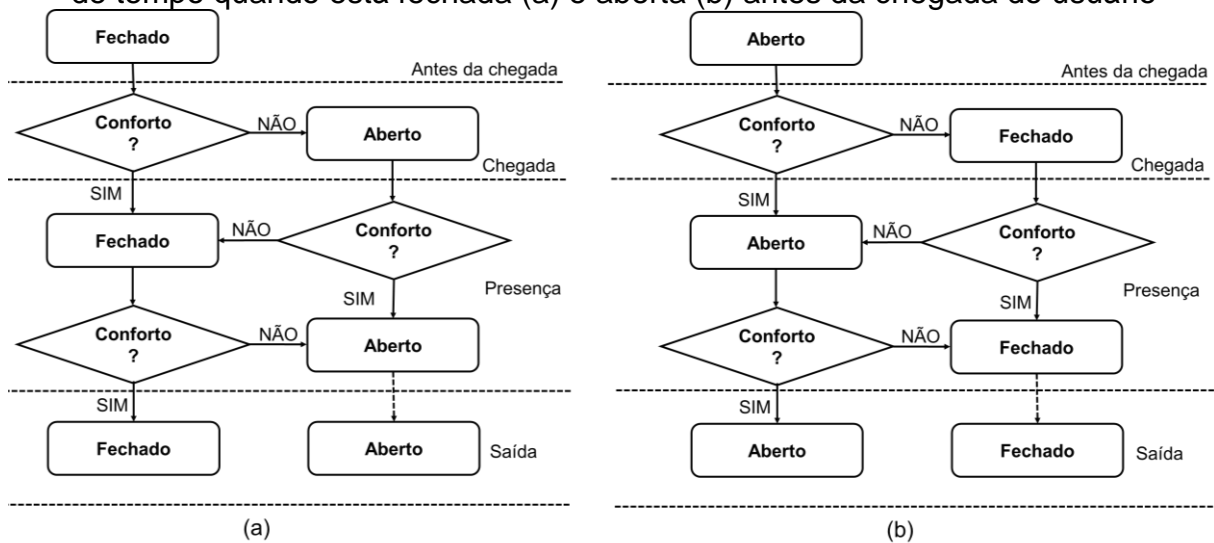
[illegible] do tempo quando está fechada (a) e aberta (b) antes da chegada do usuário

Fechado
Antes da chegada
Conforto ?
NÃO
Aberto
Chegada
SIM
Fechado
NÃO
Conforto ?
SIM
Presença
Conforto ?
NÃO
Aberto
SIM
Fechado
Aberto
Saída
(a)

Aberto
Antes da chegada
Conforto ?
NÃO
Fechado
Chegada
SIM
Aberto
NÃO
Conforto ?
SIM
Presença
Conforto ?
NÃO
Fechado
SIM
Aberto
Fechado
Saída
(b)